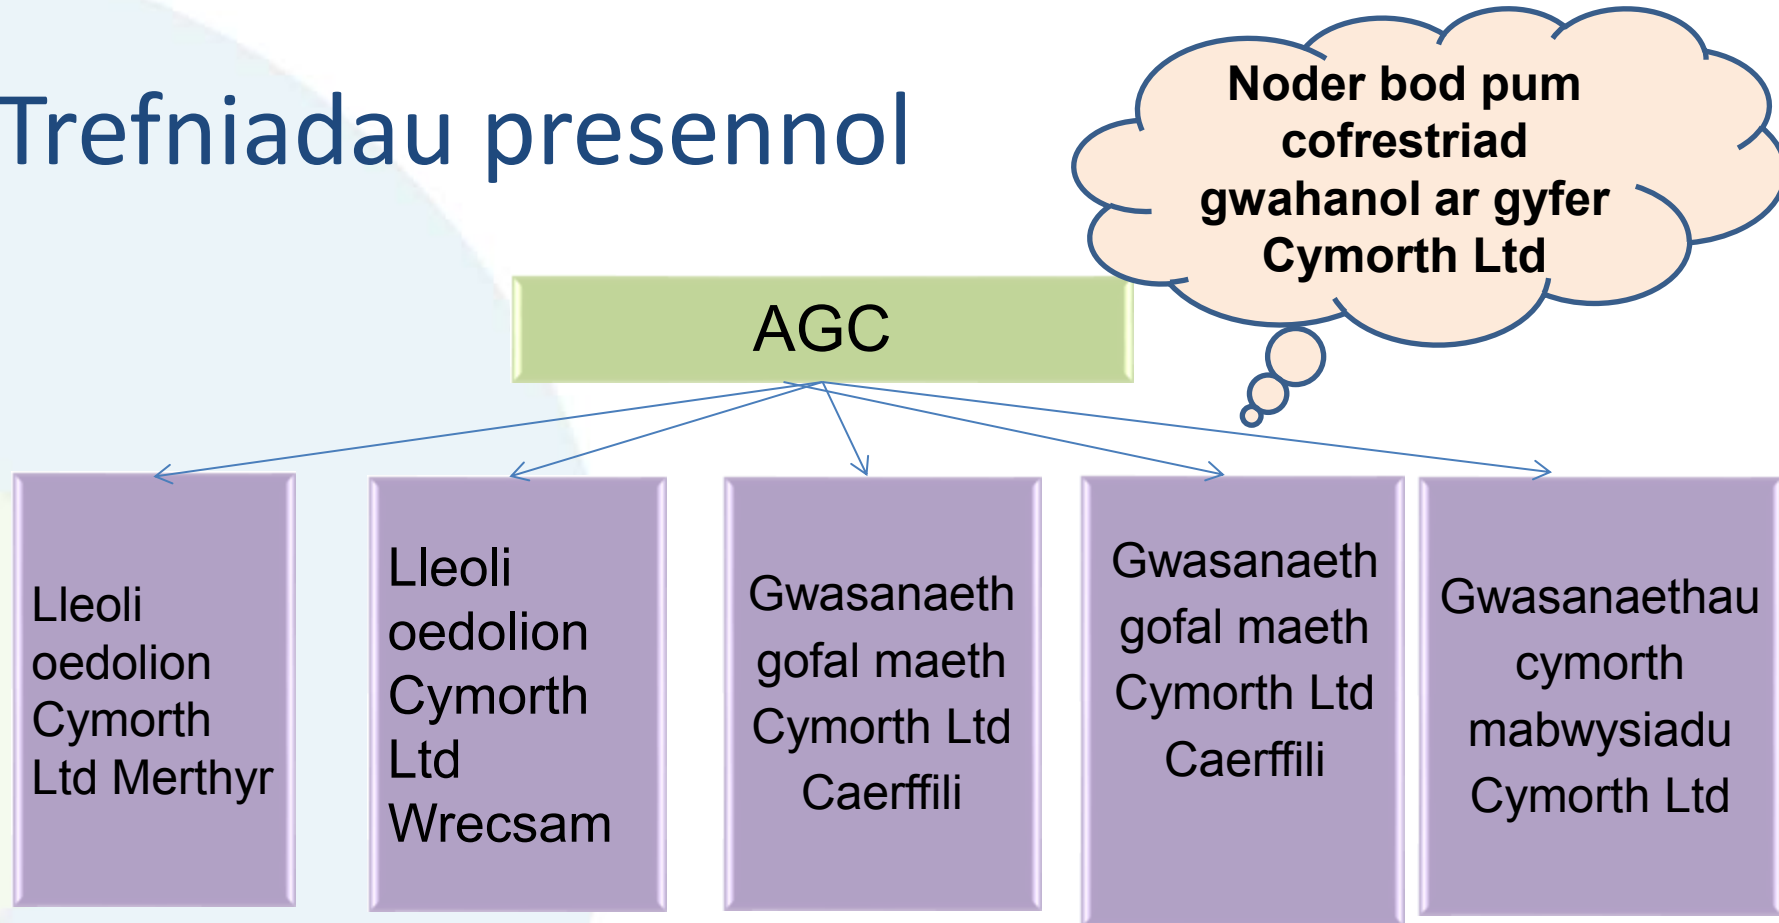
Trefniadau presennol

Noder bod pum cofrestriad gwahanol ar gyfer Cymorth Ltd

AGC

Lleoli oedolion Cymorth Ltd Merthyr

Lleoli oedolion Cymorth Ltd Wrecsam

Gwasanaeth gofal maeth Cymorth Ltd Caerffili

Gwasanaeth gofal maeth Cymorth Ltd Caerffili

Gwasanaethau cymorth mabwysiadu Cymorth Ltd